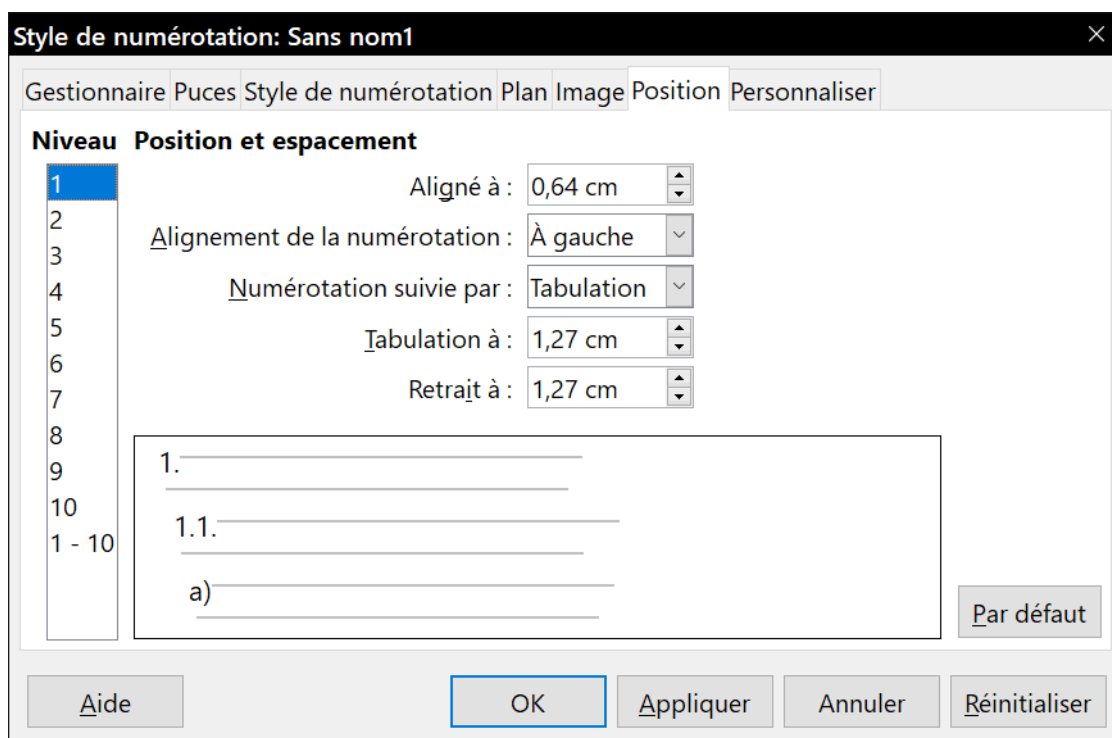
Style de numérotation: Sans nom1

Gestionnaire Puces Style de numérotation Plan Image Position Personnaliser

Niveau
1
2
3
4
5
6
7
8
9
10
1 - 10

Position et espacement

Aligné à : 0,64 cm
Alignement de la numérotation : À gauche
Numérotation suivie par : Tabulation
Tabulation à : 1,27 cm
Retrait à : 1,27 cm

1.
1.1.
a)

Par défaut

Aide OK Appliquer Annuler Réinitialiser